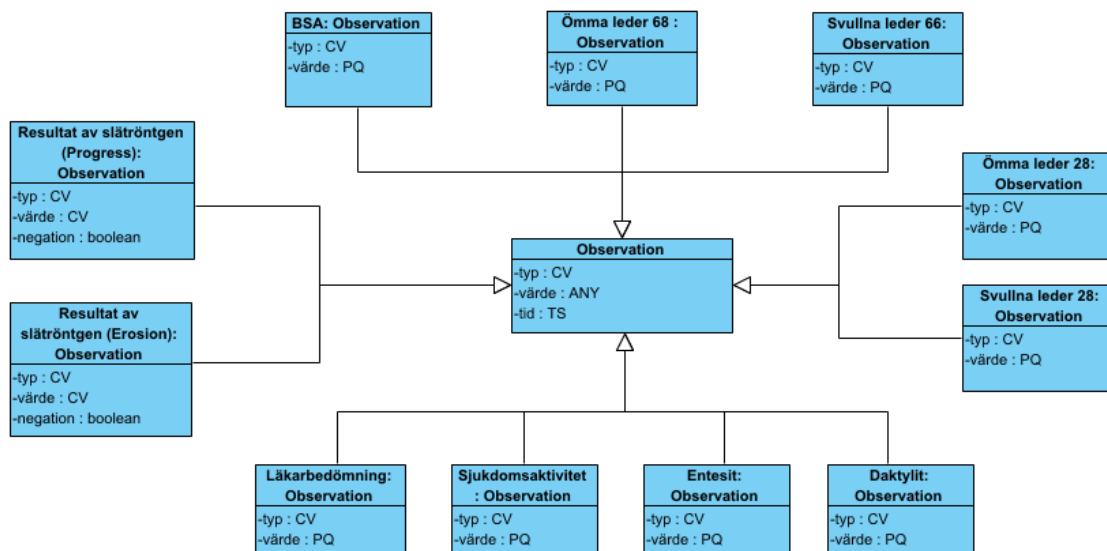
BSA: Observation
-typ : CV
-värde : PQ

Ömma leder 68 : Observation
-typ : CV
-värde : PQ

Svullna leder 66: Observation
-typ : CV
-värde : PQ

Resultat av slätröntgen (Progress): Observation
-typ : CV
-värde : CV
-negation : boolean

Ömma leder 28: Observation
-typ : CV
-värde : PQ

Observation
-typ : CV
-värde : ANY
-tid : TS

Svullna leder 28: Observation
-typ : CV
-värde : PQ

Resultat av slätröntgen (Erosion): Observation
-typ : CV
-värde : CV
-negation : boolean

Läkarbedömning: Observation
-typ : CV
-värde : PQ

Sjukdomsaktivitet : Observation
-typ : CV
-värde : PQ

Entesit: Observation
-typ : CV
-värde : PQ

Daktylit: Observation
-typ : CV
-värde : PQ